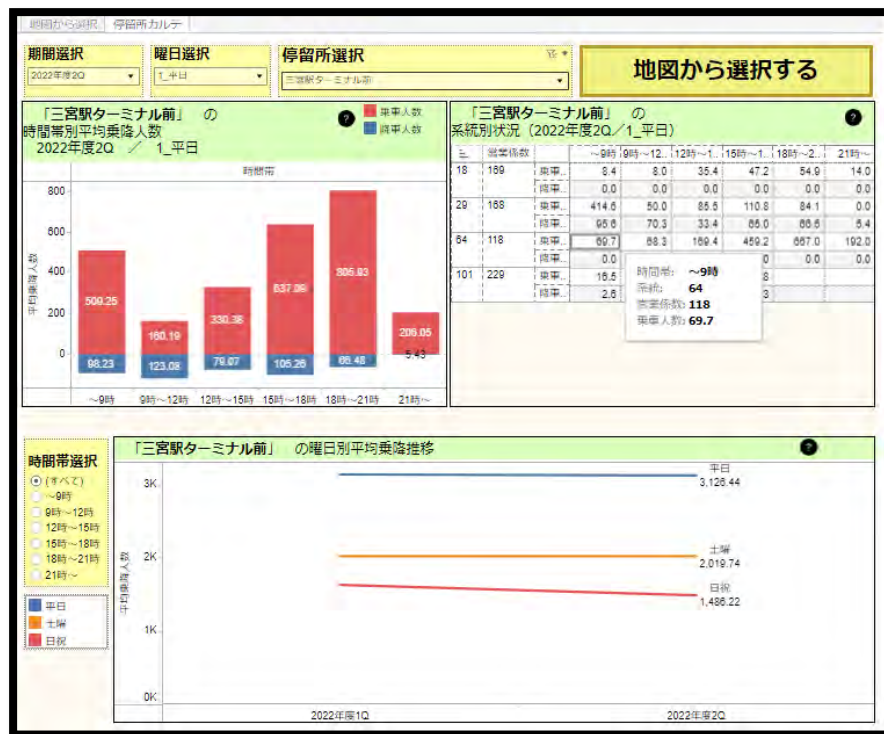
期間から選択　停留所カルテ

期間選択
2022年度2Q

曜日選択
1_平日

停留所選択
三宮駅ターミナル前

地図から選択する

「三宮駅ターミナル前」　の
時間帯別平均乗降人数
2022年度2Q　／　1_平日

乗車人数
降車人数

時間帯

平均乗降人数

800
600
400
200
0

509.25
98.23
160.19
123.08
330.36
79.07
637.89
105.26
805.83
65.48
209.05
5.43

～9時　9時～12時　12時～15時　15時～18時　18時～21時　21時～

「三宮駅ターミナル前」　の
系統別状況（2022年度2Q／1_平日）

| 系 | 営業係数 | | ～9時 | 9時～12.. | 12時～1.. | 15時～1.. | 18時～2.. | 21時～ |
|---|---|---|---|---|---|---|---|---|
| 18 | 189 | 乗車.. | 8.4 | 8.0 | 35.4 | 47.2 | 54.9 | 14.0 |
| | | 降車.. | 0.0 | 0.0 | 0.0 | 0.0 | 0.0 | 0.0 |
| 29 | 168 | 乗車.. | 414.6 | 50.0 | 85.5 | 110.8 | 84.1 | 0.0 |
| | | 降車.. | 95.6 | 70.3 | 33.4 | 65.0 | 66.6 | 5.4 |
| 64 | 118 | 乗車.. | 69.7 | 88.3 | 189.4 | 459.2 | 667.0 | 192.0 |
| | | 降車.. | 0.0 | | | 0 | 0.0 | 0.0 |
| 101 | 229 | 乗車.. | 16.5 | | | 8 | | |
| | | 降車.. | 2.6 | | | 3 | | |

時間帯:　～9時
系統:　64
営業係数:　118
乗車人数:　69.7

時間帯選択
(すべて)
～9時
9時～12時
12時～15時
15時～18時
18時～21時
21時～

平日
土曜
日祝

「三宮駅ターミナル前」　の曜日別平均乗降推移

平均乗降人数
3K
2K
1K
0K

平日
3,126.44
土曜
2,019.74
日祝
1,486.22

2022年度1Q
2022年度2Q